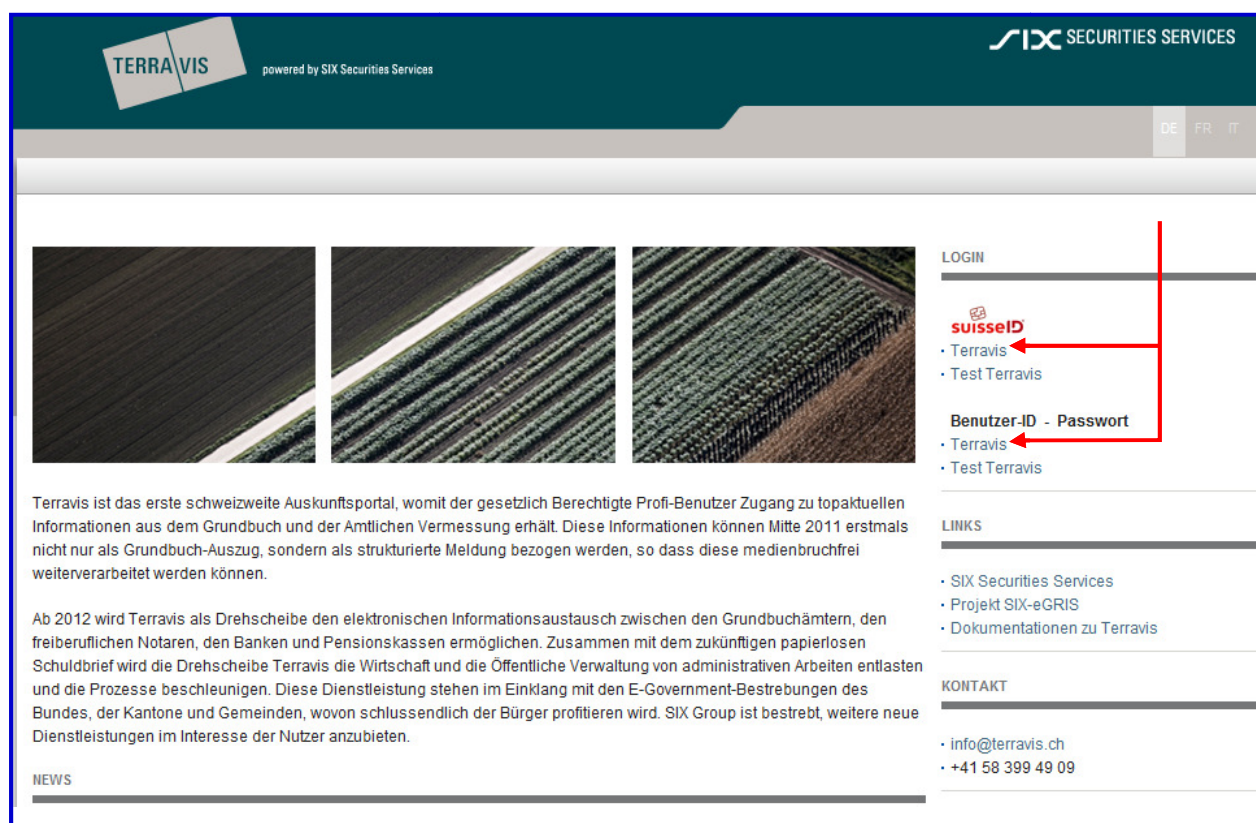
TERRA|VIS

powered by SIX Securities Services

SIX SECURITIES SERVICES

DE FR IT

Terravis ist das erste schweizweite Auskunftsportal, womit der gesetzlich Berechtigte Profi-Benutzer Zugang zu topaktuellen Informationen aus dem Grundbuch und der Amtlichen Vermessung erhält. Diese Informationen können Mitte 2011 erstmals nicht nur als Grundbuch-Auszug, sondern als strukturierte Meldung bezogen werden, so dass diese medienbruchfrei weiterverarbeitet werden können.

Ab 2012 wird Terravis als Drehscheibe den elektronischen Informationsaustausch zwischen den Grundbuchämtern, den freiberuflichen Notaren, den Banken und Pensionskassen ermöglichen. Zusammen mit dem zukünftigen papierlosen Schuldbrief wird die Drehscheibe Terravis die Wirtschaft und die Öffentliche Verwaltung von administrativen Arbeiten entlasten und die Prozesse beschleunigen. Diese Dienstleistung stehen im Einklang mit den E-Government-Bestrebungen des Bundes, der Kantone und Gemeinden, wovon schlussendlich der Bürger profitieren wird. SIX Group ist bestrebt, weitere neue Dienstleistungen im Interesse der Nutzer anzubieten.

NEWS

LOGIN

suisseID
· Terravis
· Test Terravis

Benutzer-ID - Passwort
· Terravis
· Test Terravis

LINKS

· SIX Securities Services
· Projekt SIX-eGRIS
· Dokumentationen zu Terravis

KONTAKT

· info@terravis.ch
· +41 58 399 49 09